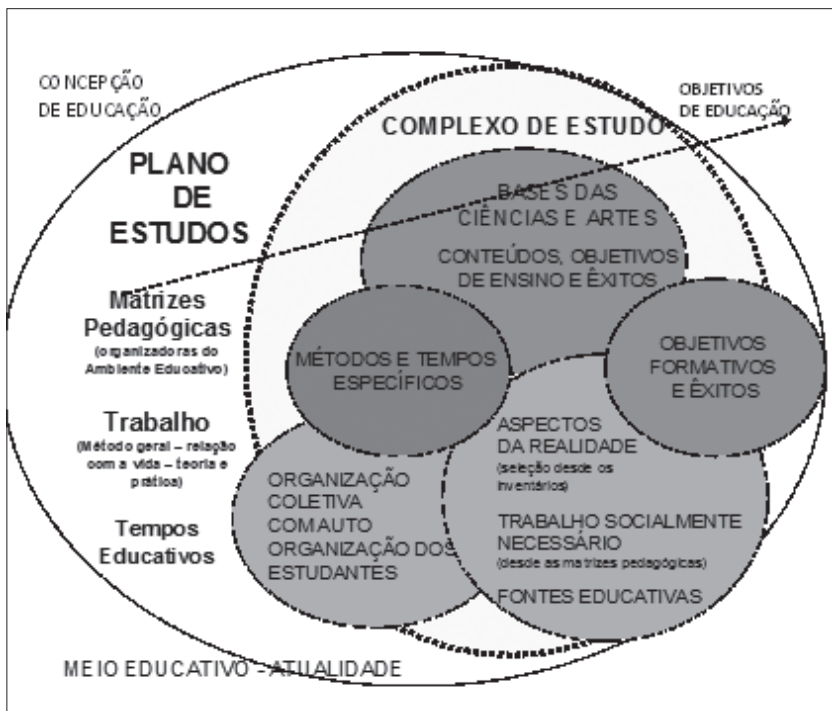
CONCEPÇÃO DE EDUCAÇÃO

OBJETIVOS DE EDUCAÇÃO

COMPLEXO DE ESTUDO

PLANO DE ESTUDOS

Matrizes Pedagógicas
(organizadoras do Ambiente Educativo)

Trabalho
(Método geral – relação com a vida – teoria e prática)

Tempos Educativos

BASES DAS CIÊNCIAS E ARTES

CONTEÚDOS, OBJETIVOS DE ENSINO E ÊXITOS

MÉTODOS E TEMPOS ESPECÍFICOS

OBJETIVOS FORMATIVOS E ÊXITOS

ASPECTOS DA REALIDADE
(seleção desde os inventários)

TRABALHO SOCIALMENTE NECESSÁRIO
(desde as matrizes pedagógicas)

FONTES EDUCATIVAS

ORGANIZAÇÃO COLETIVA COM AUTO ORGANIZAÇÃO DOS ESTUDANTES

MEIO EDUCATIVO - ATUALIDADE